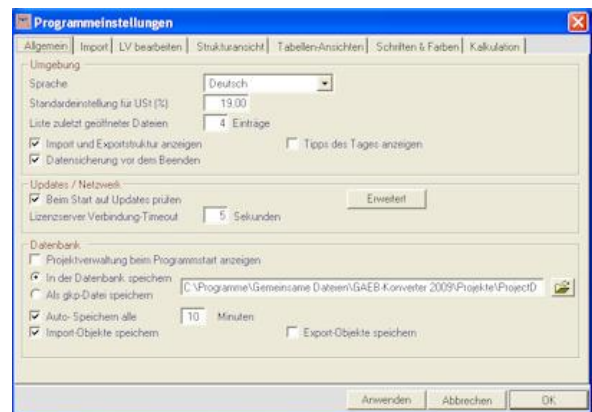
Programmeinstellungen

Allgemein | Import | LV bearbeiten | Strukturansicht | Tabellen-Ansichten | Schriften & Farben | Kalkulation

Umgebung
Sprache Deutsch
Standardeinstellung für USt (%) 19,00
Liste zuletzt geöffneter Dateien 4 Einträge
Import und Exportstruktur anzeigen
Tipps des Tages anzeigen
Datensicherung vor dem Beenden

Updates / Netzwerk
Beim Start auf Updates prüfen
Erweitert
Lizenzserver Verbindung-Timeout 5 Sekunden

Datenbank
Projektverwaltung beim Programmstart anzeigen
In der Datenbank speichern
Als gkp-Datei speichern
C:\Programme\Gemeinsame Dateien\GAEB-Konverter 2009\Projekte\ProjectD
Auto- Speichern alle 10 Minuten
Import-Objekte speichern
Export-Objekte speichern

Anwenden | Abbrechen | OK